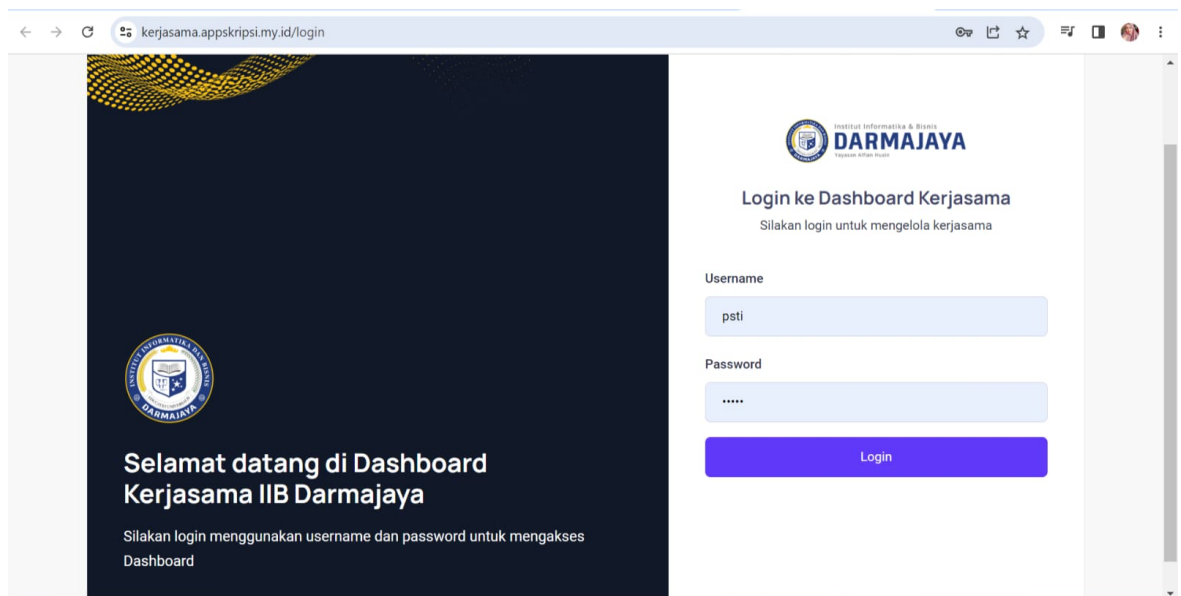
kerjasama.appskripsi.my.id/login

INSTITUT INFORMATIKA DAN BISNIS DARMAJAYA

Selamat datang di Dashboard Kerjasama IIB Darmajaya

Silakan login menggunakan username dan password untuk mengakses Dashboard

Institut Informatika & Bisnis
DARMAJAYA
Yayasan Alfian Husin

Login ke Dashboard Kerjasama

Silakan login untuk mengelola kerjasama

Username

psti

Password

•••••

Login